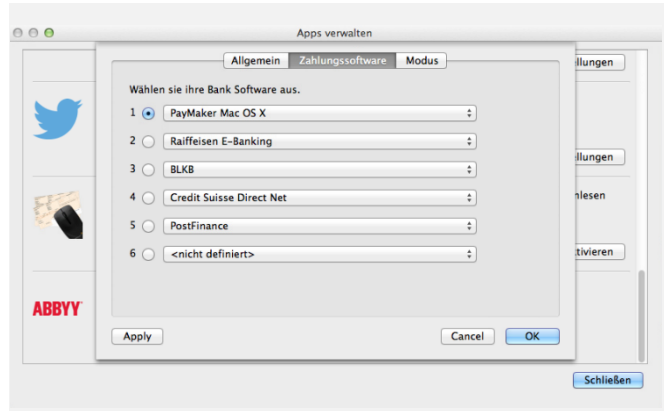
Apps verwalten

Allgemein | Zahlungssoftware | Modus

Wählen sie ihre Bank Software aus.

1 PayMaker Mac OS X
2 Raiffeisen E-Banking
3 BLKB
4 Credit Suisse Direct Net
5 PostFinance
6 <nicht definiert>

Apply
Cancel
OK

llungen
llungen
nlesen
tivieren
ABBYY
Schließen